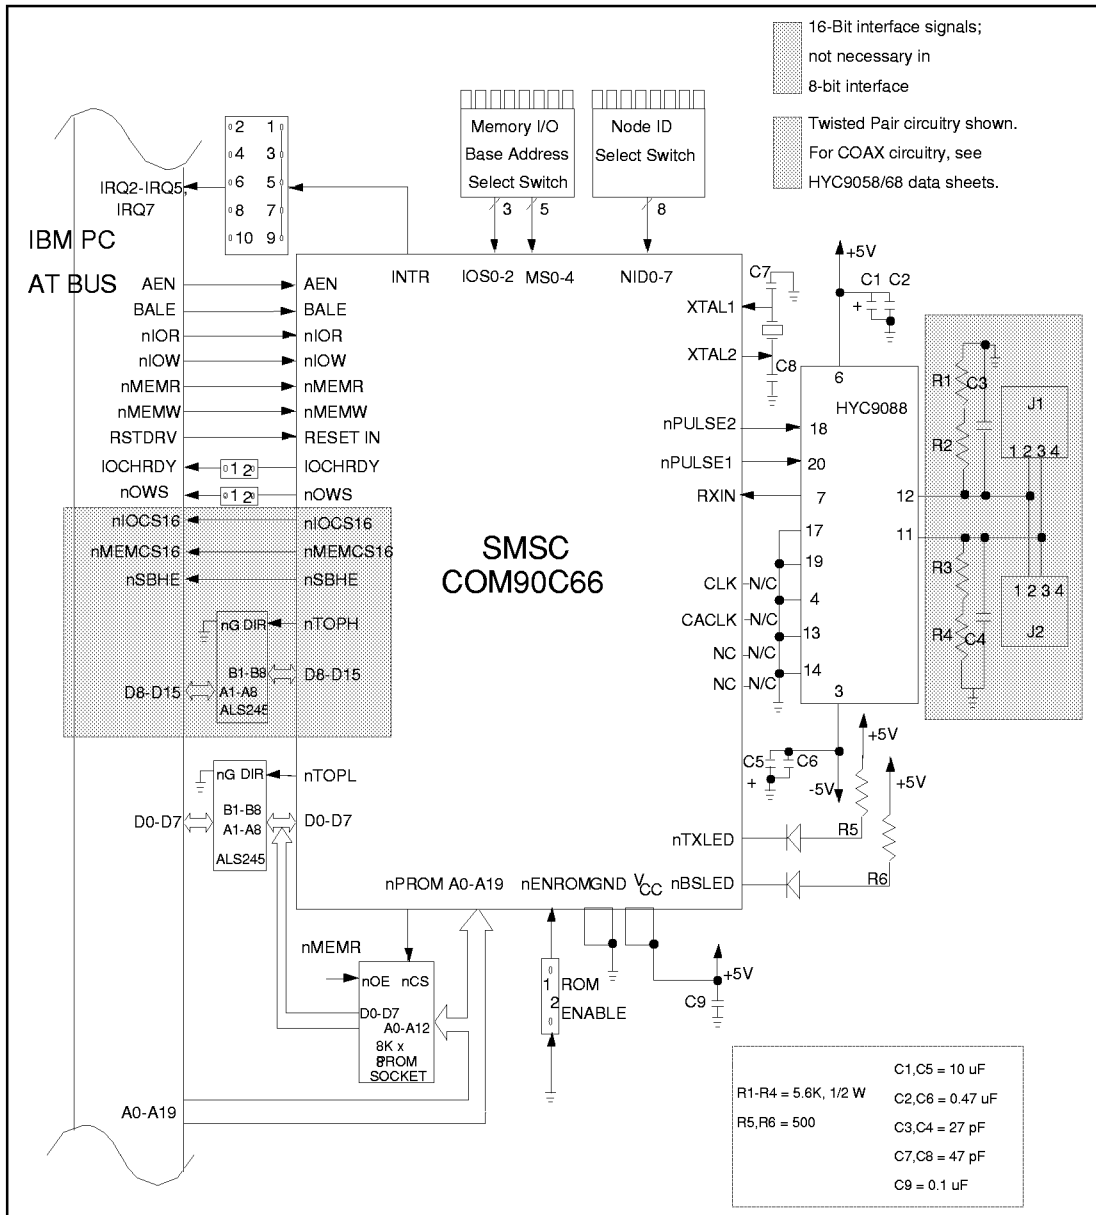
16-Bit interface signals; not necessary in 8-bit interface

Twisted Pair circuitry shown. For COAX circuitry, see HYC9058/68 data sheets.

Memory I/O Base Address Select Switch

Node ID Select Switch

2 1
4 3
6 5
8 7
10 9

IRQ2-IRQ5, IRQ7

3 5 8

IBM PC AT BUS

INTR IOS0-2 MS0-4 NID0-7

+5V

C7 C1 C2

AEN AEN
BALE BALE
nIOR nIOR
nIOW nIOW
nMEMR nMEMR
nMEMW nMEMW
RSTDRV RESET IN
IOCHRDY 1 2 IOCHRDY
nOWS 1 2 nOWS
nIOCS16 nIOCS16
nMEMCS16 nMEMCS16
nSBHE nSBHE

XTAL1
XTAL2
C8
6
HYC9088
R1 C3
R2
J1
1 2 3 4
nPULSE2 18
nPULSE1 20
RXIN 7
12
17
11
19
R3
1 2 3 4
J2
R4 C4

SMSC COM90C66

CLK -N/C 4
CACLK -N/C 13
NC -N/C 14
NC -N/C
3

nG DIR nTOPH
B1-B8 D8-D15
D8-D15 A1-A8
ALS245

nG DIR nTOPL
B1-B8
D0-D7 A1-A8 D0-D7
ALS245

C5 C6
+5V
-5V
+5V
R5
nTXLED
R6
nBSLED

nPROM A0-A19 nENROM GND $V_{CC}$

nMEMR
nOE nCS
D0-D7
A0-A12
8K x 8 PROM SOCKET

1 ROM
2 ENABLE

+5V
C9

A0-A19

R1-R4 = 5.6K, 1/2 W
R5,R6 = 500
C1,C5 = 10 uF
C2,C6 = 0.47 uF
C3,C4 = 27 pF
C7,C8 = 47 pF
C9 = 0.1 uF